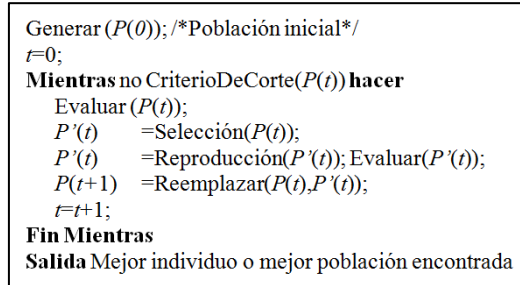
Generar ($P(0)$); /*Población inicial*/
$t$=0;
**Mientras** no CriterioDeCorte($P(t)$) **hacer**
Evaluar ($P(t)$);
$P'(t)$ =Selección($P(t)$);
$P'(t)$ =Reproducción($P'(t)$); Evaluar($P'(t)$);
$P(t+1)$ =Reemplazar($P(t)$,$P'(t)$);
$t$=$t$+1;
**Fin Mientras**
**Salida** Mejor individuo o mejor población encontrada